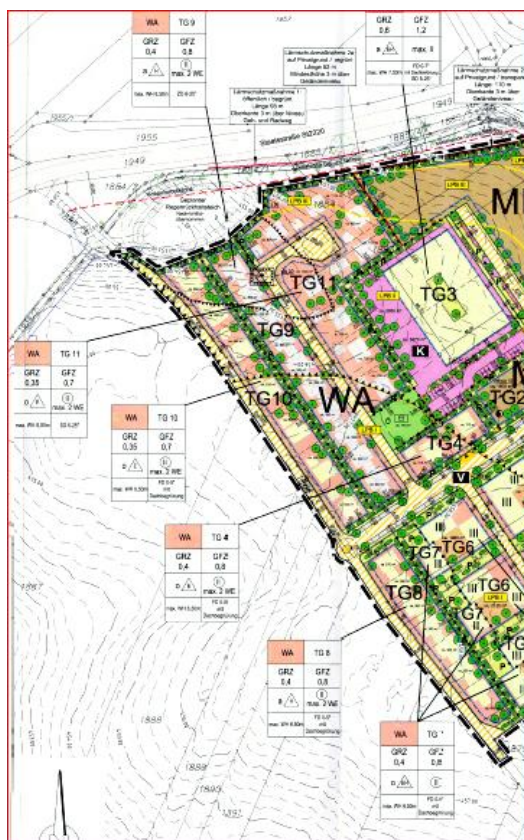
WA | TG 9
GRZ 0,4 | GFZ 0,8
o | max. 2 WE

GRZ 0,6 | GFZ 1,2
a | max. II

Lärmschutzmaßnahme

Staatsstraße St2220

MI

TG3

TG11

TG9

K

WA | TG 11
GRZ 0,35 | GFZ 0,7
o | max. 2 WE

TG10

WA

TG2

WA | TG 10
GRZ 0,35 | GFZ 0,7
o | max. 2 WE

TG4

V

WA | TG 4
GRZ 0,4 | GFZ 0,8
o | max. 2 WE

TG7

TG6

TG8

TG6

WA | TG 8
GRZ 0,4 | GFZ 0,8
o | max. 2 WE

WA | TG 7
GRZ 0,4 | GFZ 0,8

1955

1949

1888

1893

1891